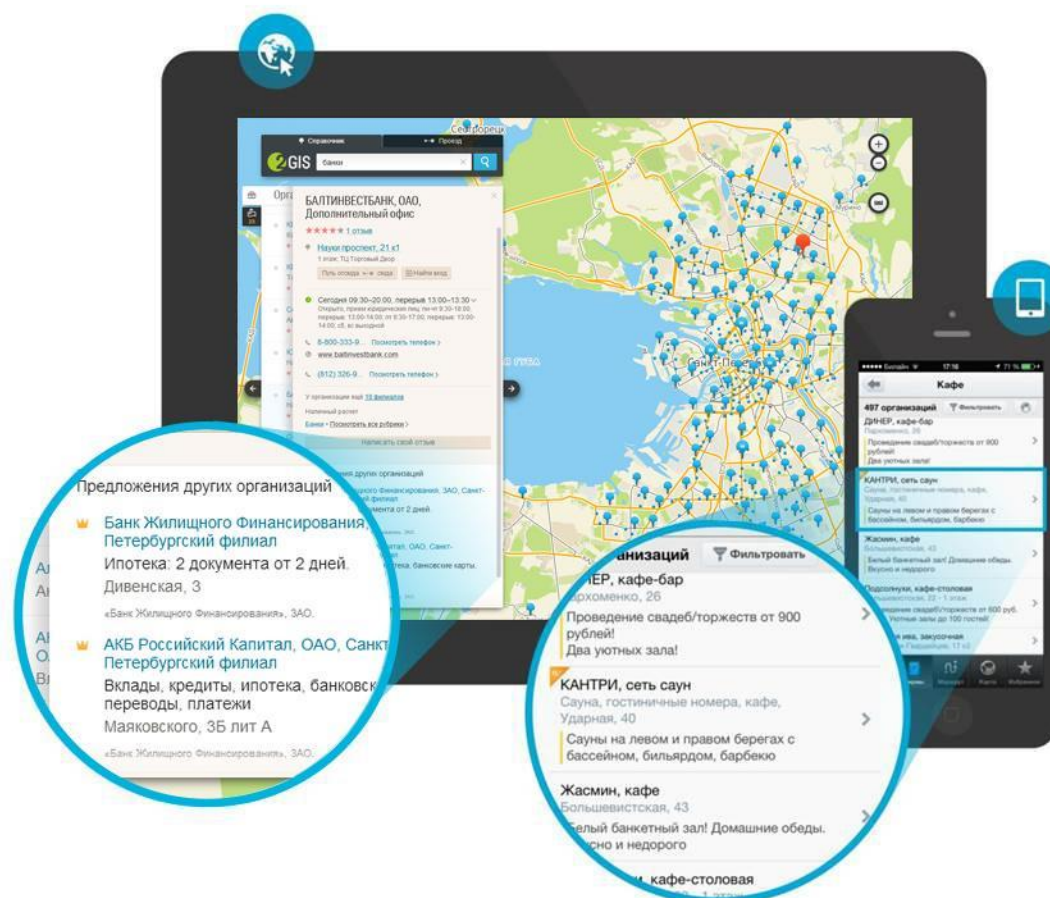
Сестрорецк

Справочник
Проезд
2GIS банки

Орг

БАЛТИНВЕСТБАНК, ОАО, Дополнительный офис
★★★★★ 1 отзыв
Науки проспект, 21 к1
1 этаж; ТЦ Торговый Двор
Путь отсюда сюда Найти вход

Сегодня 09.30–20.00, перерыв 13.00–13.30
Открыто, прием юридических лиц: пн-чт 9.30-18.00, перерыв: 13.00-14.00; пт 9.30-17.00, перерыв: 13.00-14.00; сб, вс выходной

8-800-333-9... Посмотреть телефон
www.baltinvestbank.com
(812) 326-9... Посмотреть телефон

У организации ещё 15 филиалов
Наличный расчет
Банки • Посмотреть все рубрики
Написать свой отзыв

Предложения других организаций
Банк Жилищного Финансирования, Петербургский филиал
Ипотека: 2 документа от 2 дней.
Дивенская, 3
«Банк Жилищного Финансирования», ЗАО.
АКБ Российский Капитал, ОАО, Санкт-Петербургский филиал
Вклады, кредиты, ипотека, банковск переводы, платежи
Маяковского, 3Б лит А
«Банк Жилищного Финансирования», ЗАО.

Санкт-Петербург

Билайн 17:16 71 %
Кафе
497 организаций Фильтровать
ДИНЕР, кафе-бар
Пархоменко, 26
Проведение свадеб/торжеств от 900 рублей!
Два уютных зала!
КАНТРИ, сеть саун
Сауна, гостиничные номера, кафе, Ударная, 40
Сауны на левом и правом берегах с бассейном, бильярдом, барбекю
Жасмин, кафе
Большевистская, 43
Белый банкетный зал! Домашние обеды. Вкусно и недорого
Подсолнухи, кафе-столовая
Большевистская, 22 - 1 этаж
Проведение свадеб/торжеств от 600 руб. Уютные залы до 100 гостей!
ива, закусочная

организаций Фильтровать
ДИНЕР, кафе-бар
Пархоменко, 26
Проведение свадеб/торжеств от 900 рублей!
Два уютных зала!
КАНТРИ, сеть саун
Сауна, гостиничные номера, кафе, Ударная, 40
Сауны на левом и правом берегах с бассейном, бильярдом, барбекю
Жасмин, кафе
Большевистская, 43
Белый банкетный зал! Домашние обеды. Вкусно и недорого
кафе-столовая